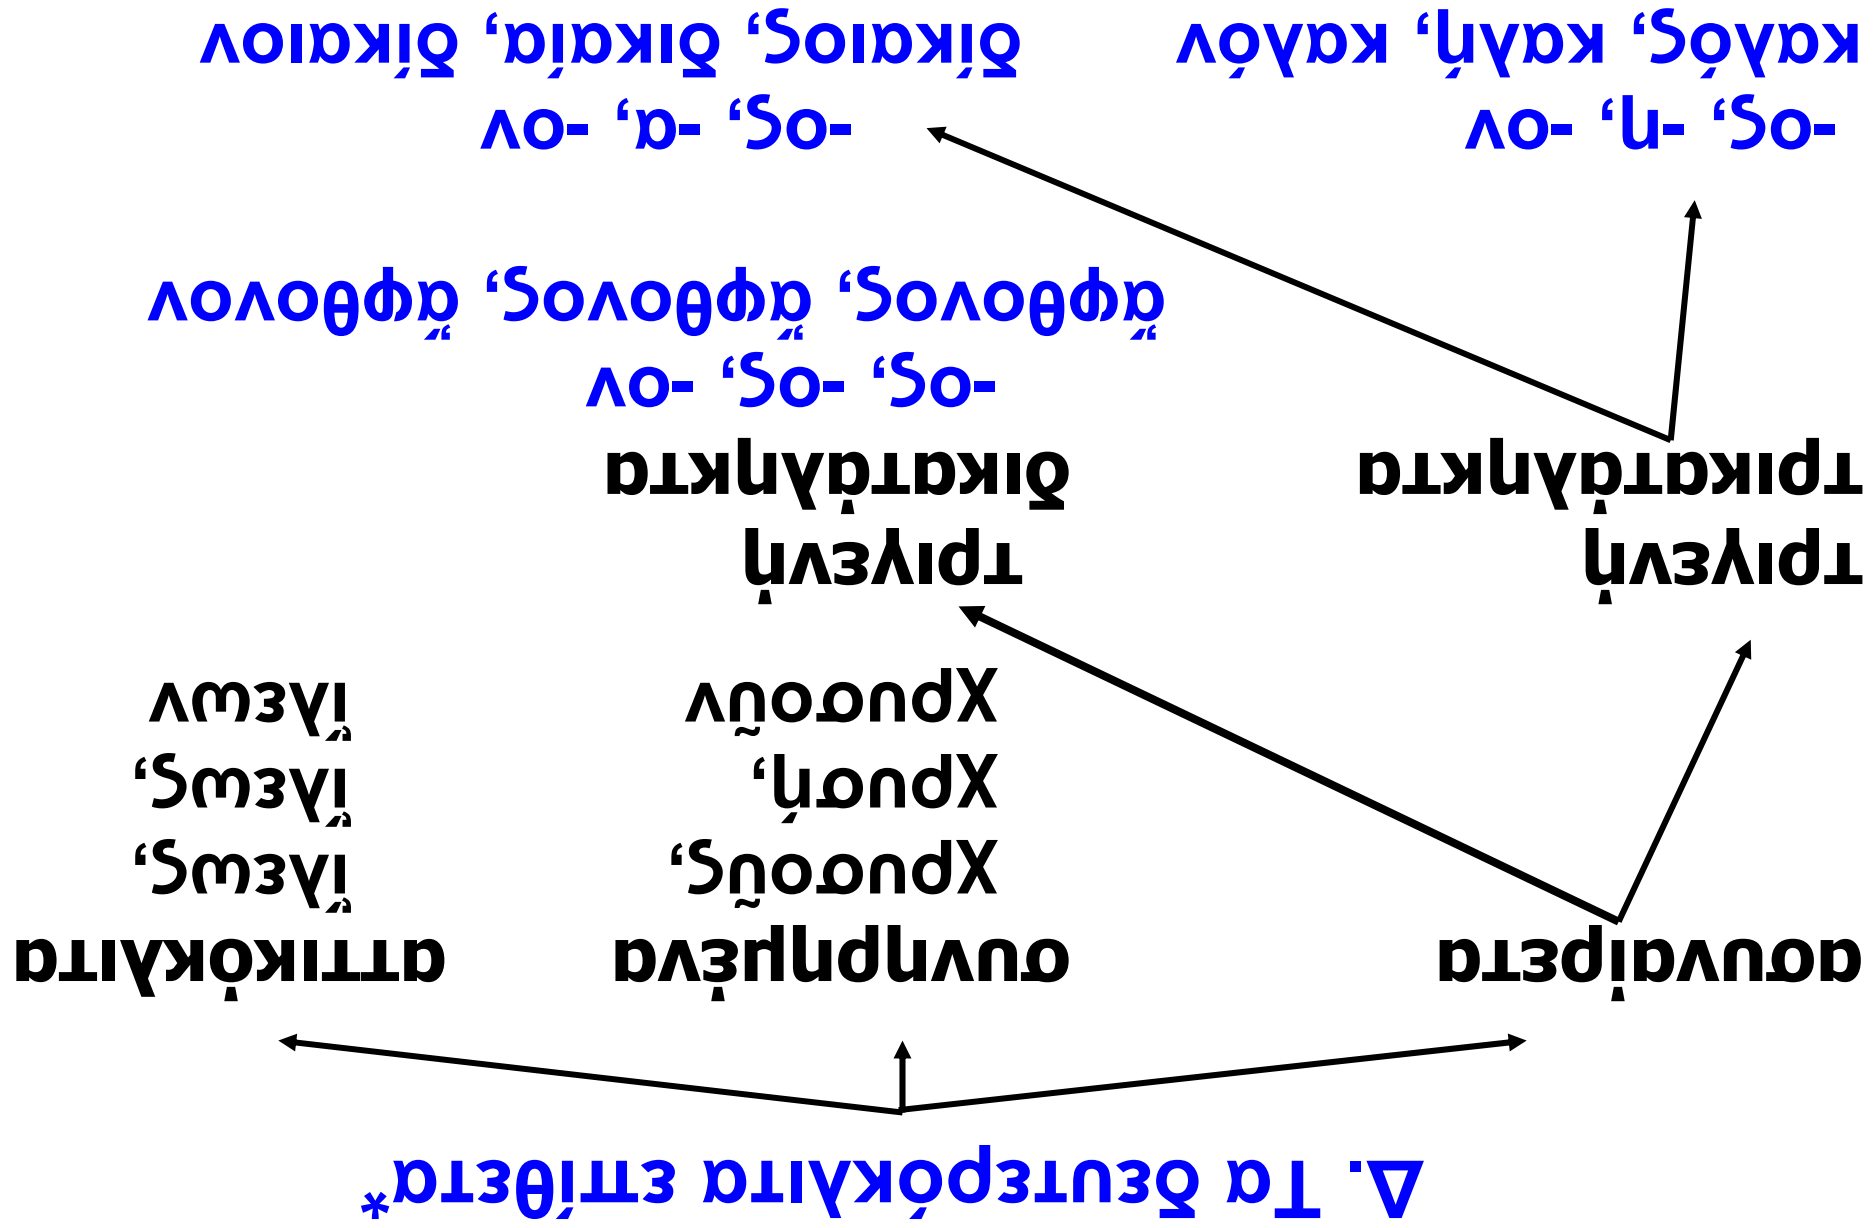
Δ. Τα δευτερόκλιτα επίθετα*

ασυναίρετα

συνηρημένα

χρυσοῦς,
χρυσῆ,
χρυσοῦν

αττικόκλιτα

ἵλεως,
ἵλεως,
ἵλεων

τριγενή
τρικατάληκτα

-ος, -η, -ον
καλός, καλή, καλόν

τριγενή
δικατάληκτα

-ος, -ος, -ον
ἄφθονος, ἄφθονος, ἄφθονον

-ος, -α, -ον
δίκαιος, δίκαια, δίκαιον